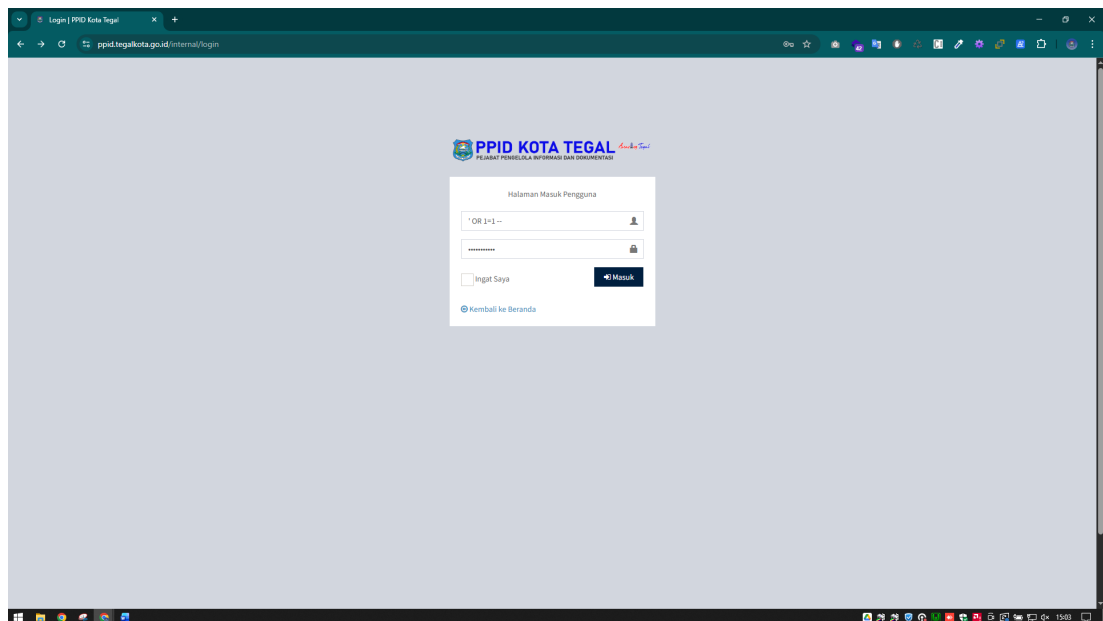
Login | PPID Kota Tegal

ppid.tegalkota.go.id/internal/login

PPID KOTA TEGAL
PEJABAT PENGELOLA INFORMASI DAN DOKUMENTASI

Halaman Masuk Pengguna

' OR 1=1 --

•••••••••••

Ingat Saya

Masuk

Kembali ke Beranda

15:03